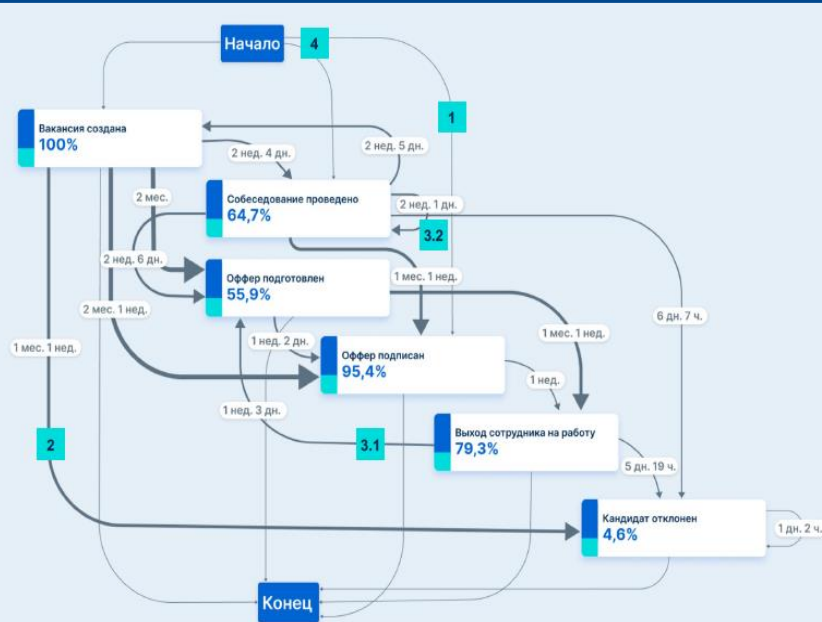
Начало
4
1
Вакансия создана
100%
2 нед. 4 дн.
2 нед. 5 дн.
2 мес.
Собеседование проведено
64,7%
2 нед. 1 дн.
3.2
2 нед. 6 дн.
Оффер подготовлен
55,9%
1 мес. 1 нед.
2 мес. 1 нед.
1 мес. 1 нед.
6 дн. 7 ч.
1 нед. 2 дн.
1 мес. 1 нед.
Оффер подписан
95,4%
1 нед.
1 нед. 3 дн.
2
3.1
Выход сотрудника на работу
79,3%
5 дн. 19 ч.
Кандидат отклонен
4,6%
1 дн. 2 ч.
Конец